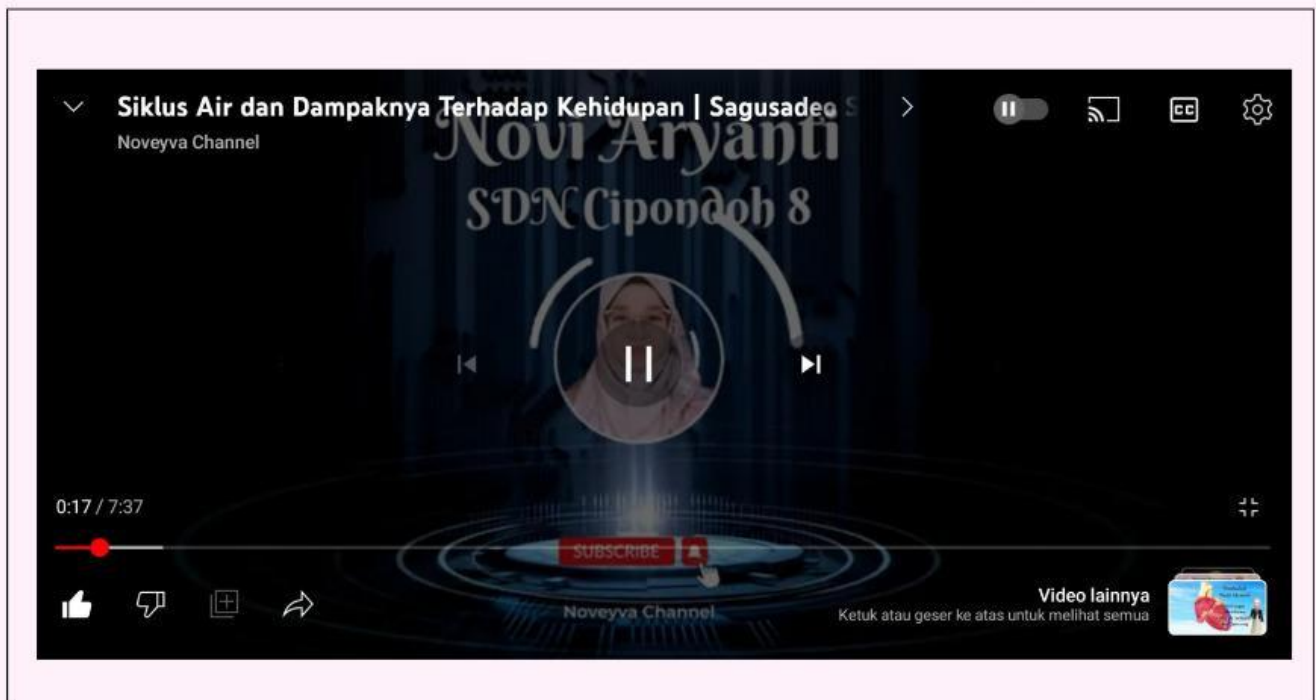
Siklus Air dan Dampaknya Terhadap Kehidupan | Sagusadeo S
Noveyva Channel

Novi Aryanti
SDN Cipondoh 8

0:17 / 7:37

SUBSCRIBE

Noveyva Channel

Video lainnya
Ketuk atau geser ke atas untuk melihat semua